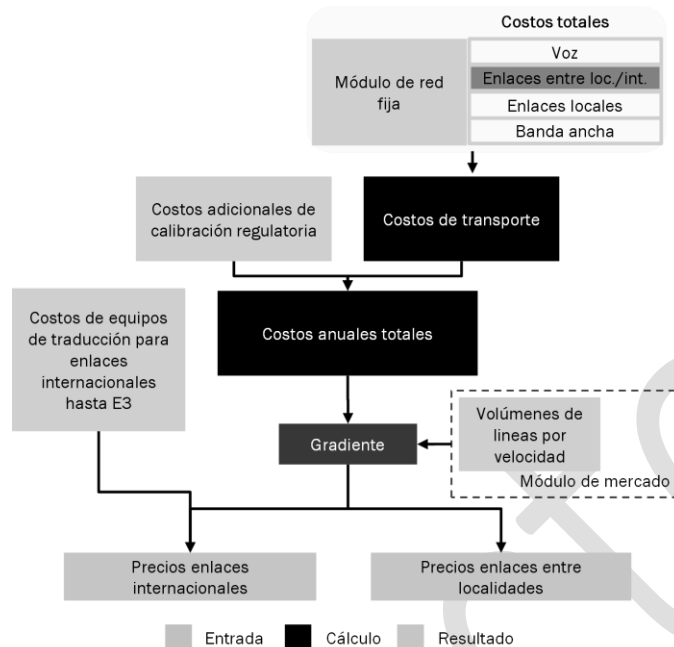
Costos totales

Módulo de red fija

Voz

Enlaces entre loc./int.

Enlaces locales

Banda ancha

Costos adicionales de calibración regulatoria

Costos de transporte

Costos de equipos de traducción para enlaces internacionales hasta E3

Costos anuales totales

Volúmenes de lineas por velocidad

Gradiente

Módulo de mercado

Precios enlaces internacionales

Precios enlaces entre localidades

Entrada Cálculo Resultado